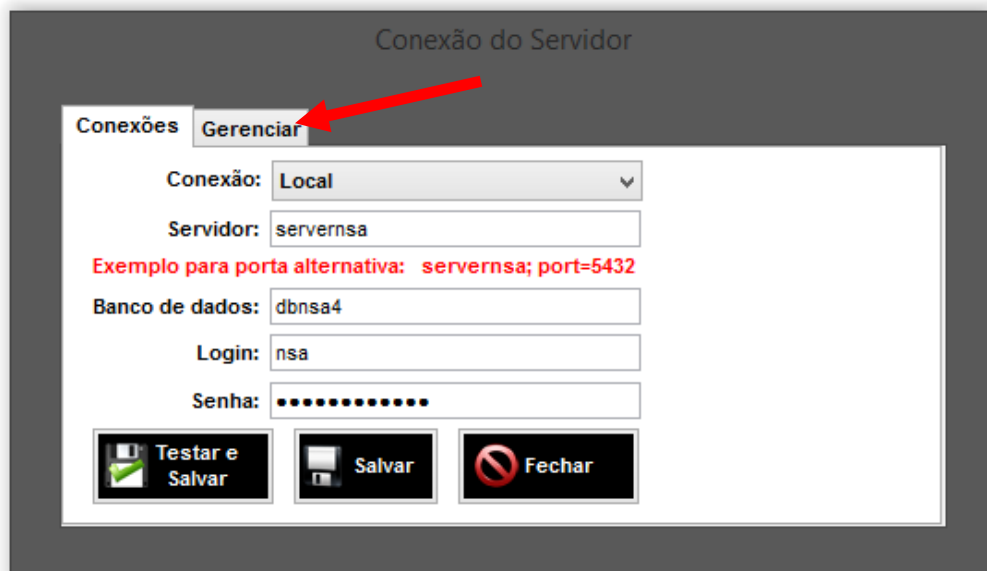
Conexão do Servidor

Conexões | Gerenciar

Conexão: Local

Servidor: servernsa

Exemplo para porta alternativa: servernsa; port=5432

Banco de dados: dbnsa4

Login: nsa

Senha: •••••••••••••

Testar e Salvar

Salvar

Fechar